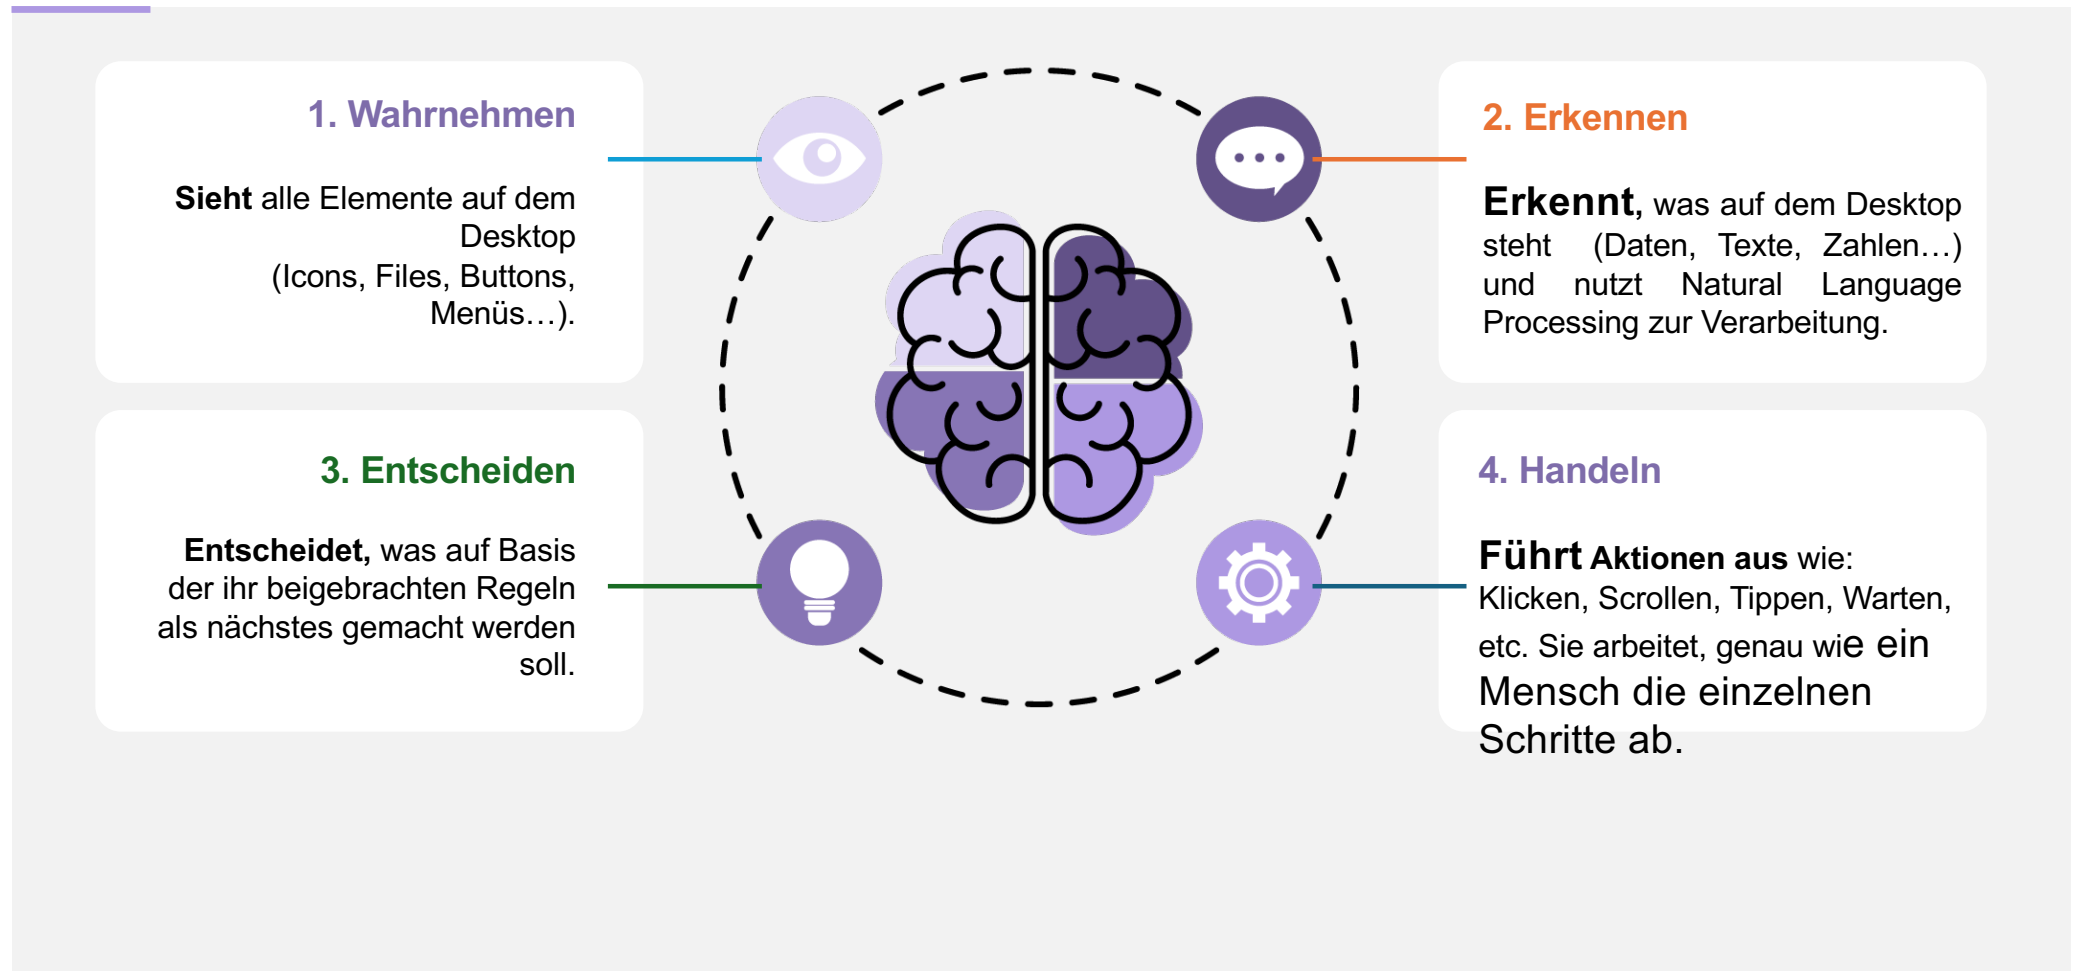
1. Wahrnehmen

**Sieht** alle Elemente auf dem Desktop (Icons, Files, Buttons, Menüs…).

2. Erkennen

**Erkennt,** was auf dem Desktop steht (Daten, Texte, Zahlen…) und nutzt Natural Language Processing zur Verarbeitung.

3. Entscheiden

**Entscheidet,** was auf Basis der ihr beigebrachten Regeln als nächstes gemacht werden soll.

4. Handeln

**Führt Aktionen aus** wie: Klicken, Scrollen, Tippen, Warten, etc. Sie arbeitet, genau wie ein Mensch die einzelnen Schritte ab.